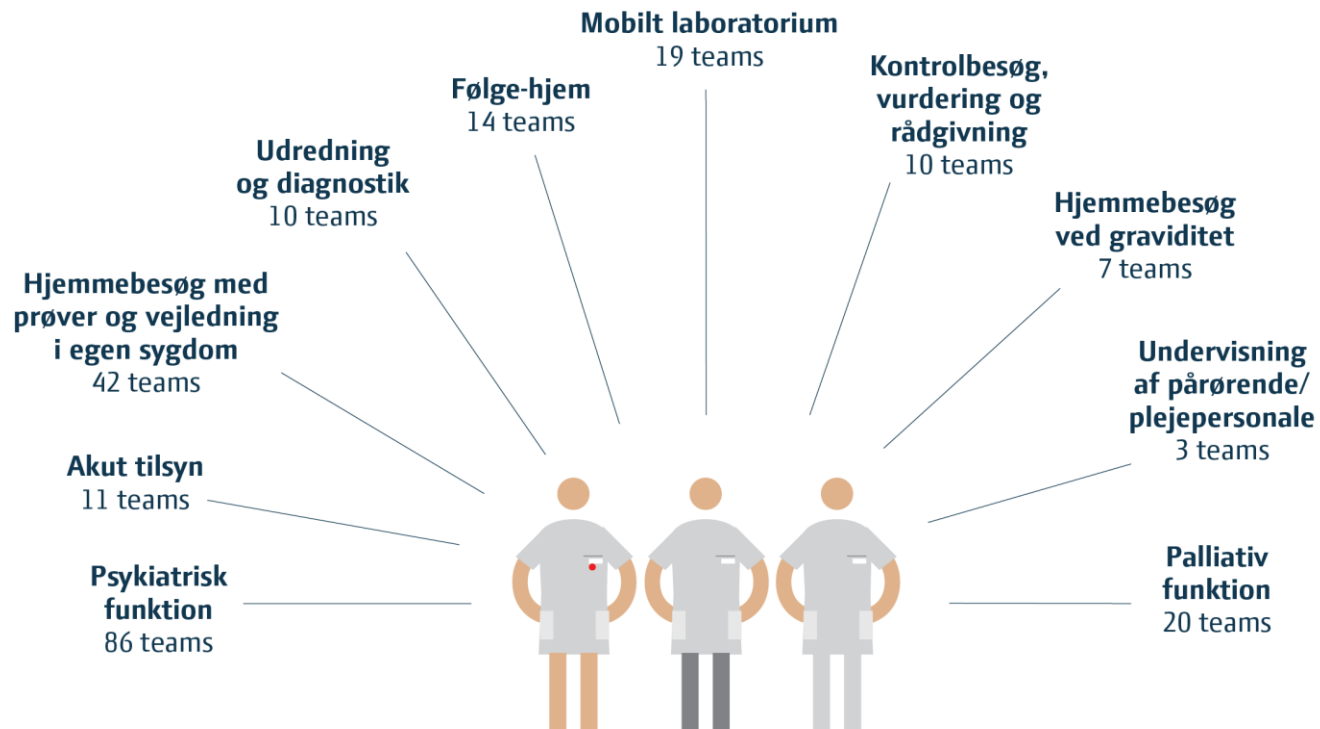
Mobilt laboratorium
19 teams

Følge-hjem
14 teams

Kontrolbesøg, vurdering og rådgivning
10 teams

Udredning og diagnostik
10 teams

Hjemmebesøg ved graviditet
7 teams

Hjemmebesøg med prøver og vejledning i egen sygdom
42 teams

Undervisning af pårørende/ plejepersonale
3 teams

Akut tilsyn
11 teams

Psykiatrisk funktion
86 teams

Palliativ funktion
20 teams